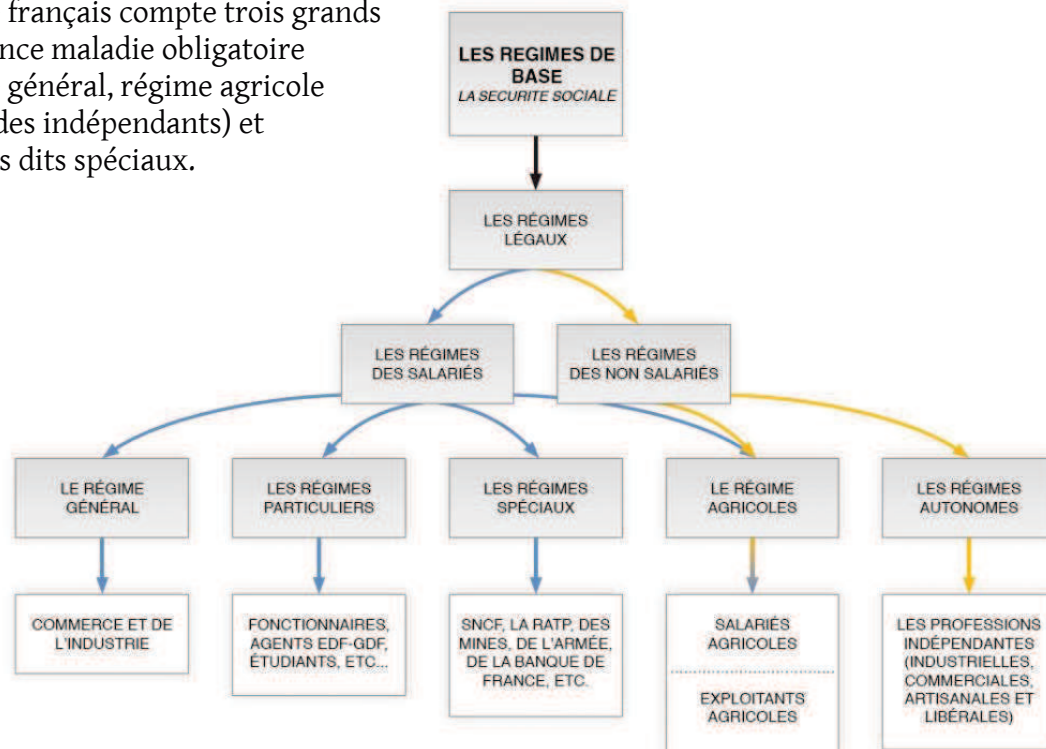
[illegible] français compte trois grands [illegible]nce maladie obligatoire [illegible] général, régime agricole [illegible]des indépendants) et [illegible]s dits spéciaux.

LES REGIMES DE BASE
LA SECURITE SOCIALE

LES RÉGIMES LÉGAUX

LES RÉGIMES DES SALARIÉS

LES RÉGIMES DES NON SALARIÉS

LE RÉGIME GÉNÉRAL

LES RÉGIMES PARTICULIERS

LES RÉGIMES SPÉCIAUX

LE RÉGIME AGRICOLES

LES RÉGIMES AUTONOMES

COMMERCE ET DE L'INDUSTRIE

FONCTIONNAIRES, AGENTS EDF-GDF, ÉTUDIANTS, ETC...

SNCF, LA RATP, DES MINES, DE L'ARMÉE, DE LA BANQUE DE FRANCE, ETC.

SALARIÉS AGRICOLES

EXPLOITANTS AGRICOLES

LES PROFESSIONS INDÉPENDANTES (INDUSTRIELLES, COMMERCIALES, ARTISANALES ET LIBÉRALES)